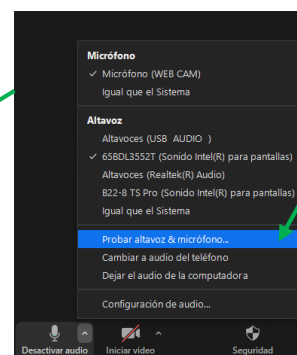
Micrófono
✓ Micrófono (WEB CAM)
Igual que el Sistema

Altavoz
Altavoces (USB AUDIO )
✓ 65BDL3552T (Sonido Intel(R) para pantallas)
Altavoces (Realtek(R) Audio)
B22-8 TS Pro (Sonido Intel(R) para pantallas)
Igual que el Sistema

Probar altavoz & micrófono...
Cambiar a audio del teléfono
Dejar el audio de la computadora

Configuración de audio...

Desactivar audio
Iniciar video
Seguridad